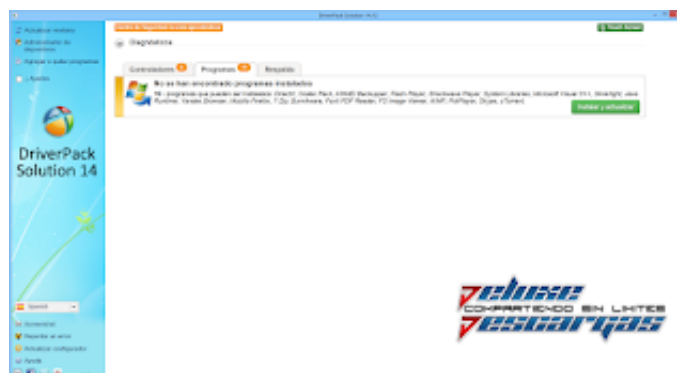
DriverPack Solution 14.0

Actualizar módulos
Administrador de dispositivos
Agregar o quitar programas
Ajustes

DriverPack Solution 14

Español

Accesorios
Reportar un error
Actualizar configuración
Ayuda

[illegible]

Diagnóstico

Controladores
Programas
Respaldo

No se han encontrado programas instalados
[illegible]

Instalar y actualizar

Deluxe
COMPARTIENDO SIN LIMITES
Descargas